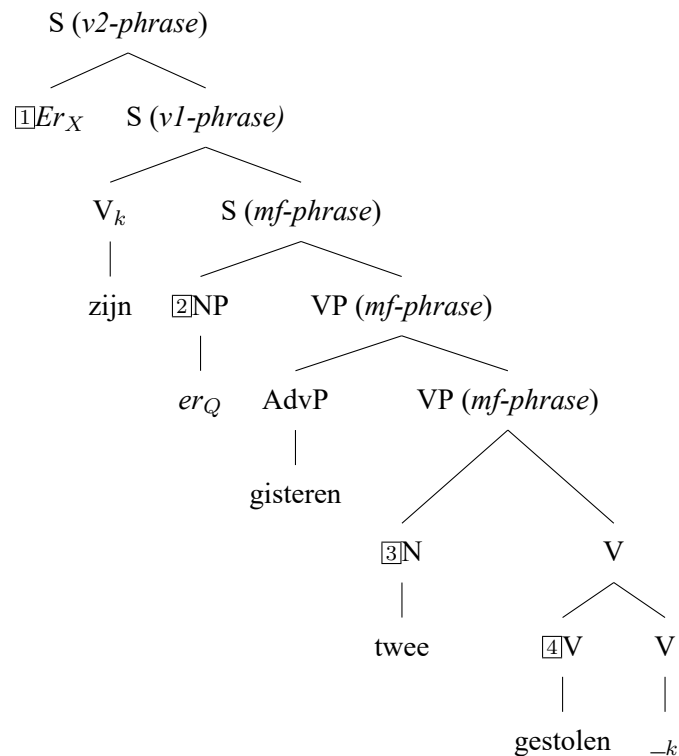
S (*v2-phrase*)

$\boxed{1}$*Er*$_X$

S (*v1-phrase)*

V$_k$

zijn

S (*mf-phrase*)

$\boxed{2}$NP

*er*$_Q$

VP (*mf-phrase*)

AdvP

gisteren

VP (*mf-phrase*)

$\boxed{3}$N

twee

V

$\boxed{4}$V

gestolen

V

$\_{k}$